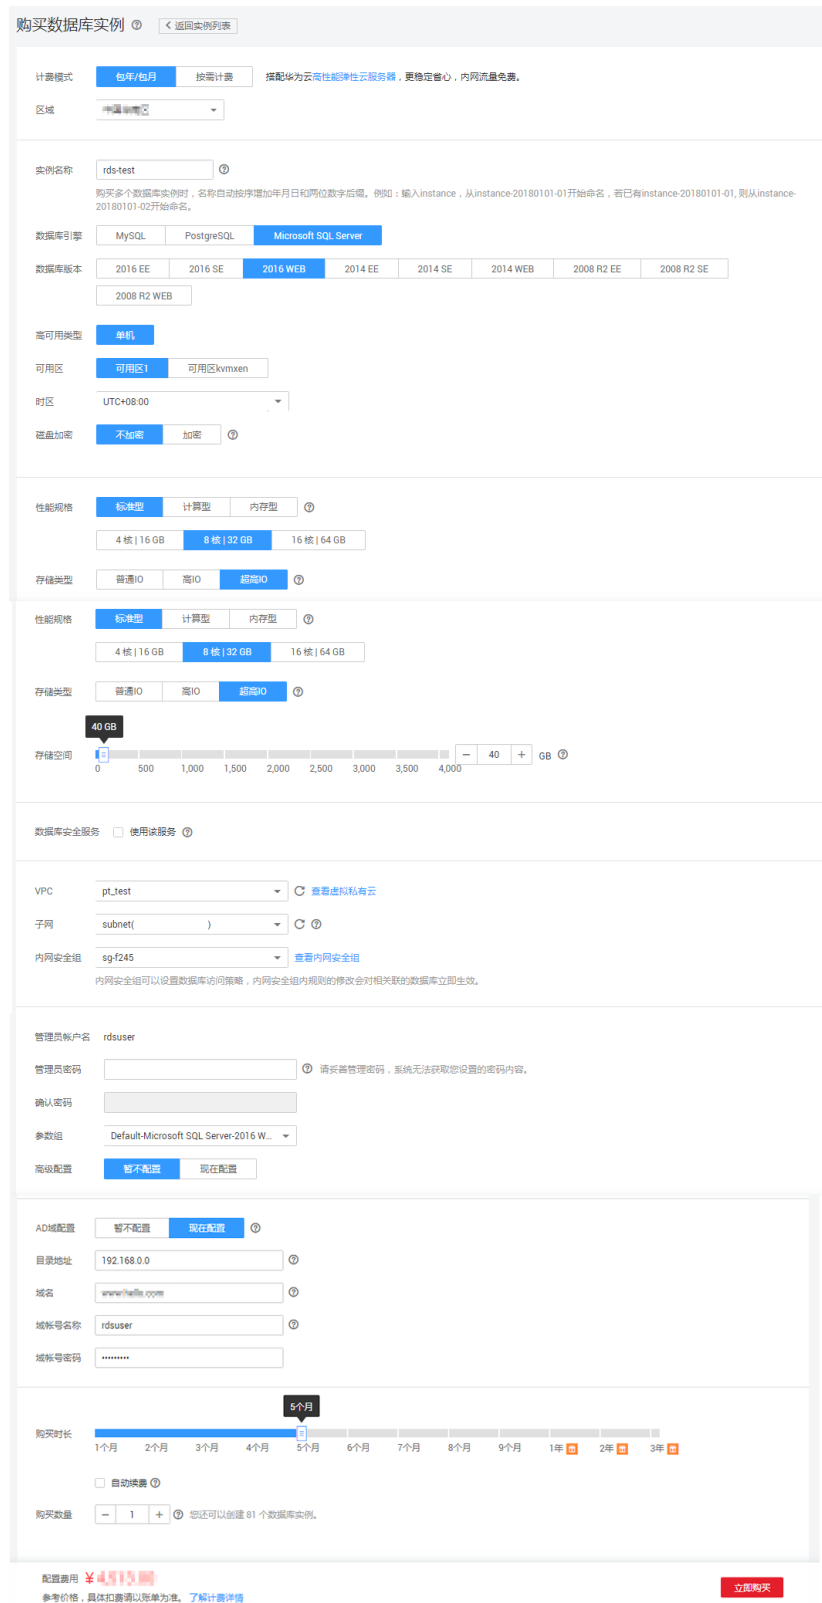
购买数据库实例 ⓘ < 返回实例列表

计费模式 包年/包月 按需计费 搭配华为云高性能弹性云服务器，更稳定省心，内网流量免费。

区域 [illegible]

实例名称 rds-test ⓘ

购买多个数据库实例时，名称自动按序增加年月日和两位数字后缀。例如：输入instance，从instance-20180101-01开始命名，若已有instance-20180101-01，则从instance-20180101-02开始命名。

数据库引擎 MySQL PostgreSQL Microsoft SQL Server

数据库版本 2016 EE 2016 SE 2016 WEB 2014 EE 2014 SE 2014 WEB 2008 R2 EE 2008 R2 SE 2008 R2 WEB

高可用类型 单机

可用区 可用区1 可用区kvmxen

时区 UTC+08:00

磁盘加密 不加密 加密 ⓘ

性能规格 标准型 计算型 内存型 ⓘ

4 核 | 16 GB 8 核 | 32 GB 16 核 | 64 GB

存储类型 普通IO 高IO 超高IO ⓘ

性能规格 标准型 计算型 内存型 ⓘ

4 核 | 16 GB 8 核 | 32 GB 16 核 | 64 GB

存储类型 普通IO 高IO 超高IO ⓘ

40 GB

存储空间 0 500 1,000 1,500 2,000 2,500 3,000 3,500 4,000 − 40 + GB ⓘ

数据库安全服务 使用该服务 ⓘ

VPC pt_test 查看虚拟私有云

子网 subnet( )

内网安全组 sg-f245 查看内网安全组

内网安全组可以设置数据库访问策略，内网安全组内规则的修改会对相关联的数据库立即生效。

管理员帐户名 rdsuser

管理员密码 ⓘ 请妥善管理密码，系统无法获取您设置的密码内容。

确认密码

参数组 Default-Microsoft SQL Server-2016 W...

高级配置 暂不配置 现在配置

AD域配置 暂不配置 现在配置 ⓘ

目录地址 192.168.0.0 ⓘ

域名 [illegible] ⓘ

域帐号名称 rdsuser ⓘ

域帐号密码 ••••••••

5个月

购买时长 1个月 2个月 3个月 4个月 5个月 6个月 7个月 8个月 9个月 1年 2年 3年

自动续费 ⓘ

购买数量 − 1 + ⓘ 您还可以创建 81 个数据库实例。

配置费用 ¥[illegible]

参考价格，具体扣费请以账单为准。 了解计费详情

立即购买